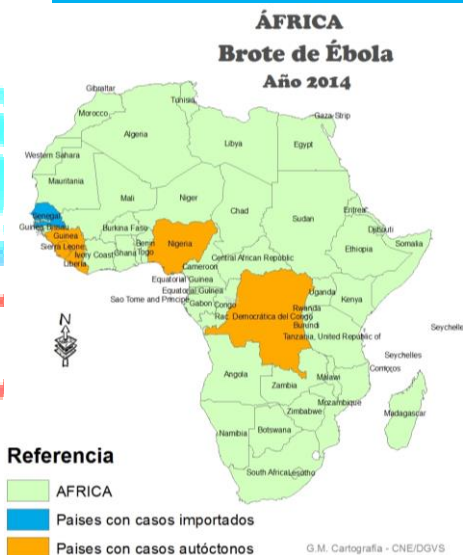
ÁFRICA
Brote de Ébola
Año 2014

Gibraltar
Tunisia
Morocco
Algeria
Libya
Egypt
Gaza Strip
Western Sahara
Mauritania
Mali
Niger
Chad
Sudan
Eritrea
Djibouti
Senegal
Guinea Bissau
Guinea
Sierra Leone
Liberia
Burkina Faso
Benin
Ghana
Togo
Ivory Coast
Nigeria
Central African Republic
Ethiopia
Somalia
Cameroon
Equatorial Guinea
Equatorial Guinea
Sao Tome and Principe
Gabon
Congo
Uganda
Kenya
Rwanda
Rep. Democrática del Congo
Burundi
Tanzania, United Republic of
Seychelles
Seychelles
Comoros
N
Angola
Zambia
Malawi
Mozambique
Zimbabwe
Madagascar
Namibia
Botswana
South Africa
Lesotho

Referencia
AFRICA
Paises con casos importados
Paises con casos autóctonos
G.M. Cartografia - CNE/DGVS